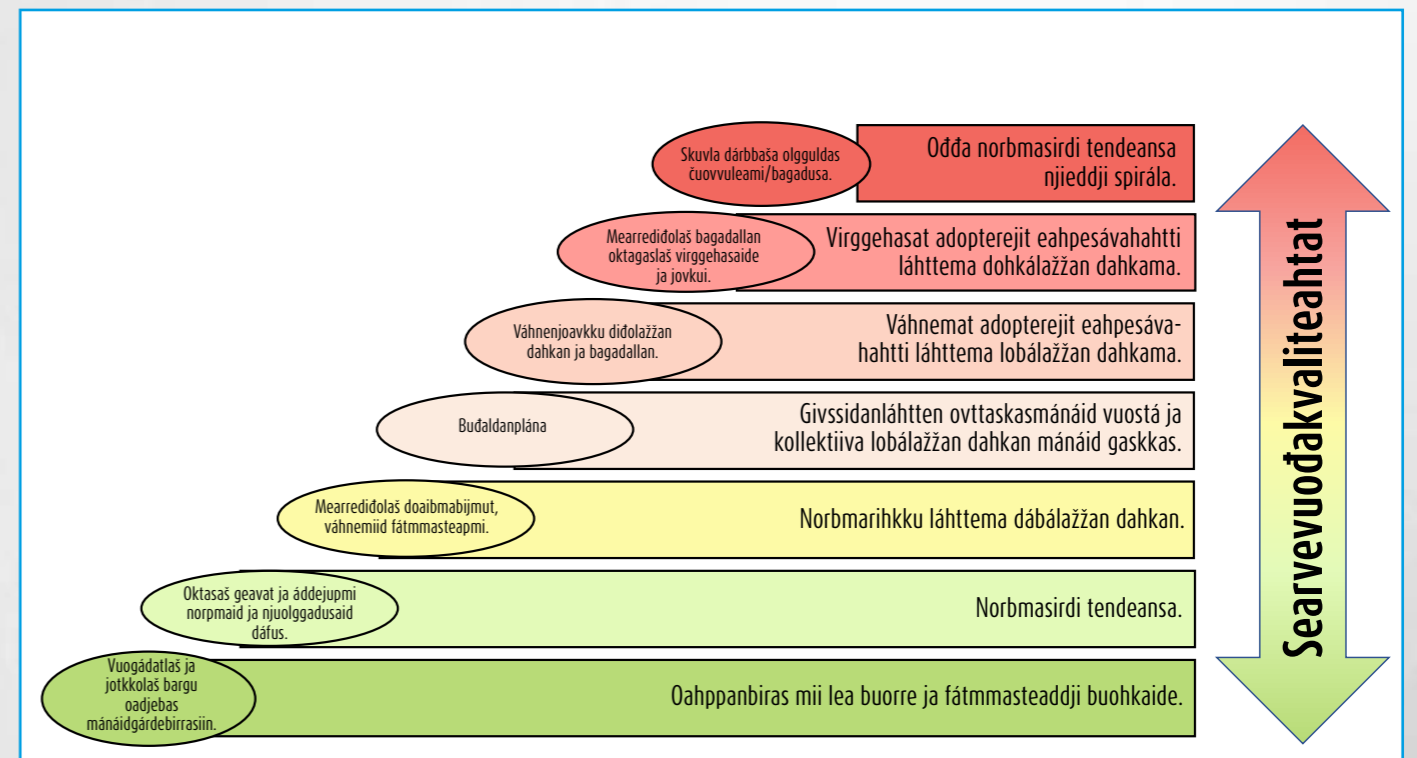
Skuvla dárbbaša olgguldas čuovvuleami/bagadusa.

Ođđa norbmasirdi tendeansa njieddji spirála.

Mearrediđolaš bagadallan oktagaslaš virggehasaide ja jovkui.

Virggehasat adopterejit eahpesávahahtti láhttema dohkálažžan dahkama.

Váhnenjoavkku diđolažžan dahkan ja bagadallan.

Váhnemat adopterejit eahpesávahahtti láhttema lobálažžan dahkama.

Buđaldanplána

Givssidanláhtten ovttaskasmánáid vuostá ja kollektiiva lobálažžan dahkan mánáid gaskkas.

Mearrediđolaš doaibmabijmut, váhnemiid fátmmasteapmi.

Norbmarihkku láhttema dábálažžan dahkan.

Oktasaš geavat ja áddejupmi norpmaid ja njuolggadusaid dáfus.

Norbmasirdi tendeansa.

Vuogádatlaš ja jotkkolaš bargu oadjebas mánáidgárdebirrasiin.

Oahppanbiras mii lea buorre ja fátmmasteaddji buohkaide.

Searvevuođakvaliteahtat